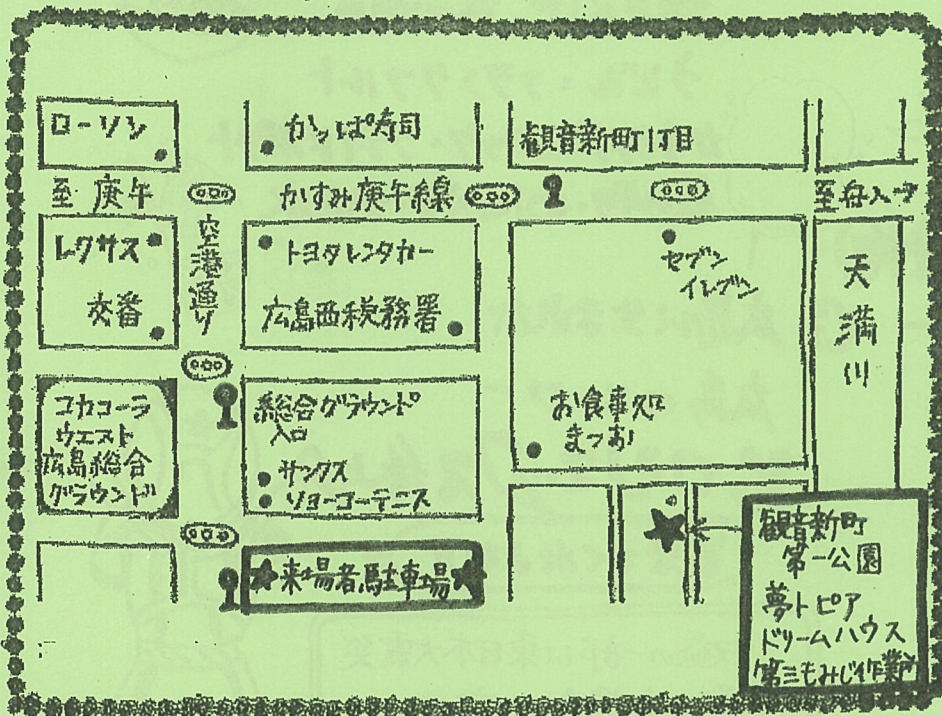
ローソン

かっぱ寿司

観音新町1丁目

至 庚午

かすみ庚午線

至舟入

レクサス

交番

空港通り

トヨタレンタカー

広島西税務署

セブンイレブン

天満川

コカコーラウエスト広島総合グラウンド

総合グラウンド入口

サンクス

ショーゴーテニス

お食事処まつお

観音新町第一公園

夢トピア ドリームハウス 第三もみじ作業所

来場者駐車場